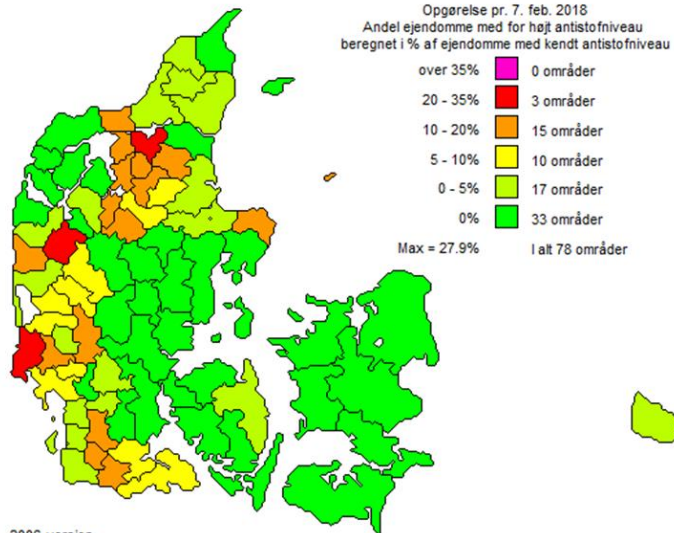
Opgørelse pr. 7. feb. 2018
Andel ejendomme med for højt antistofniveau
beregnet i % af ejendomme med kendt antistofniveau

| | |
|---|---|
| over 35% | 0 områder |
| 20 - 35% | 3 områder |
| 10 - 20% | 15 områder |
| 5 - 10% | 10 områder |
| 0 - 5% | 17 områder |
| 0% | 33 områder |

Max = 27.9%
I alt 78 områder

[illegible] version